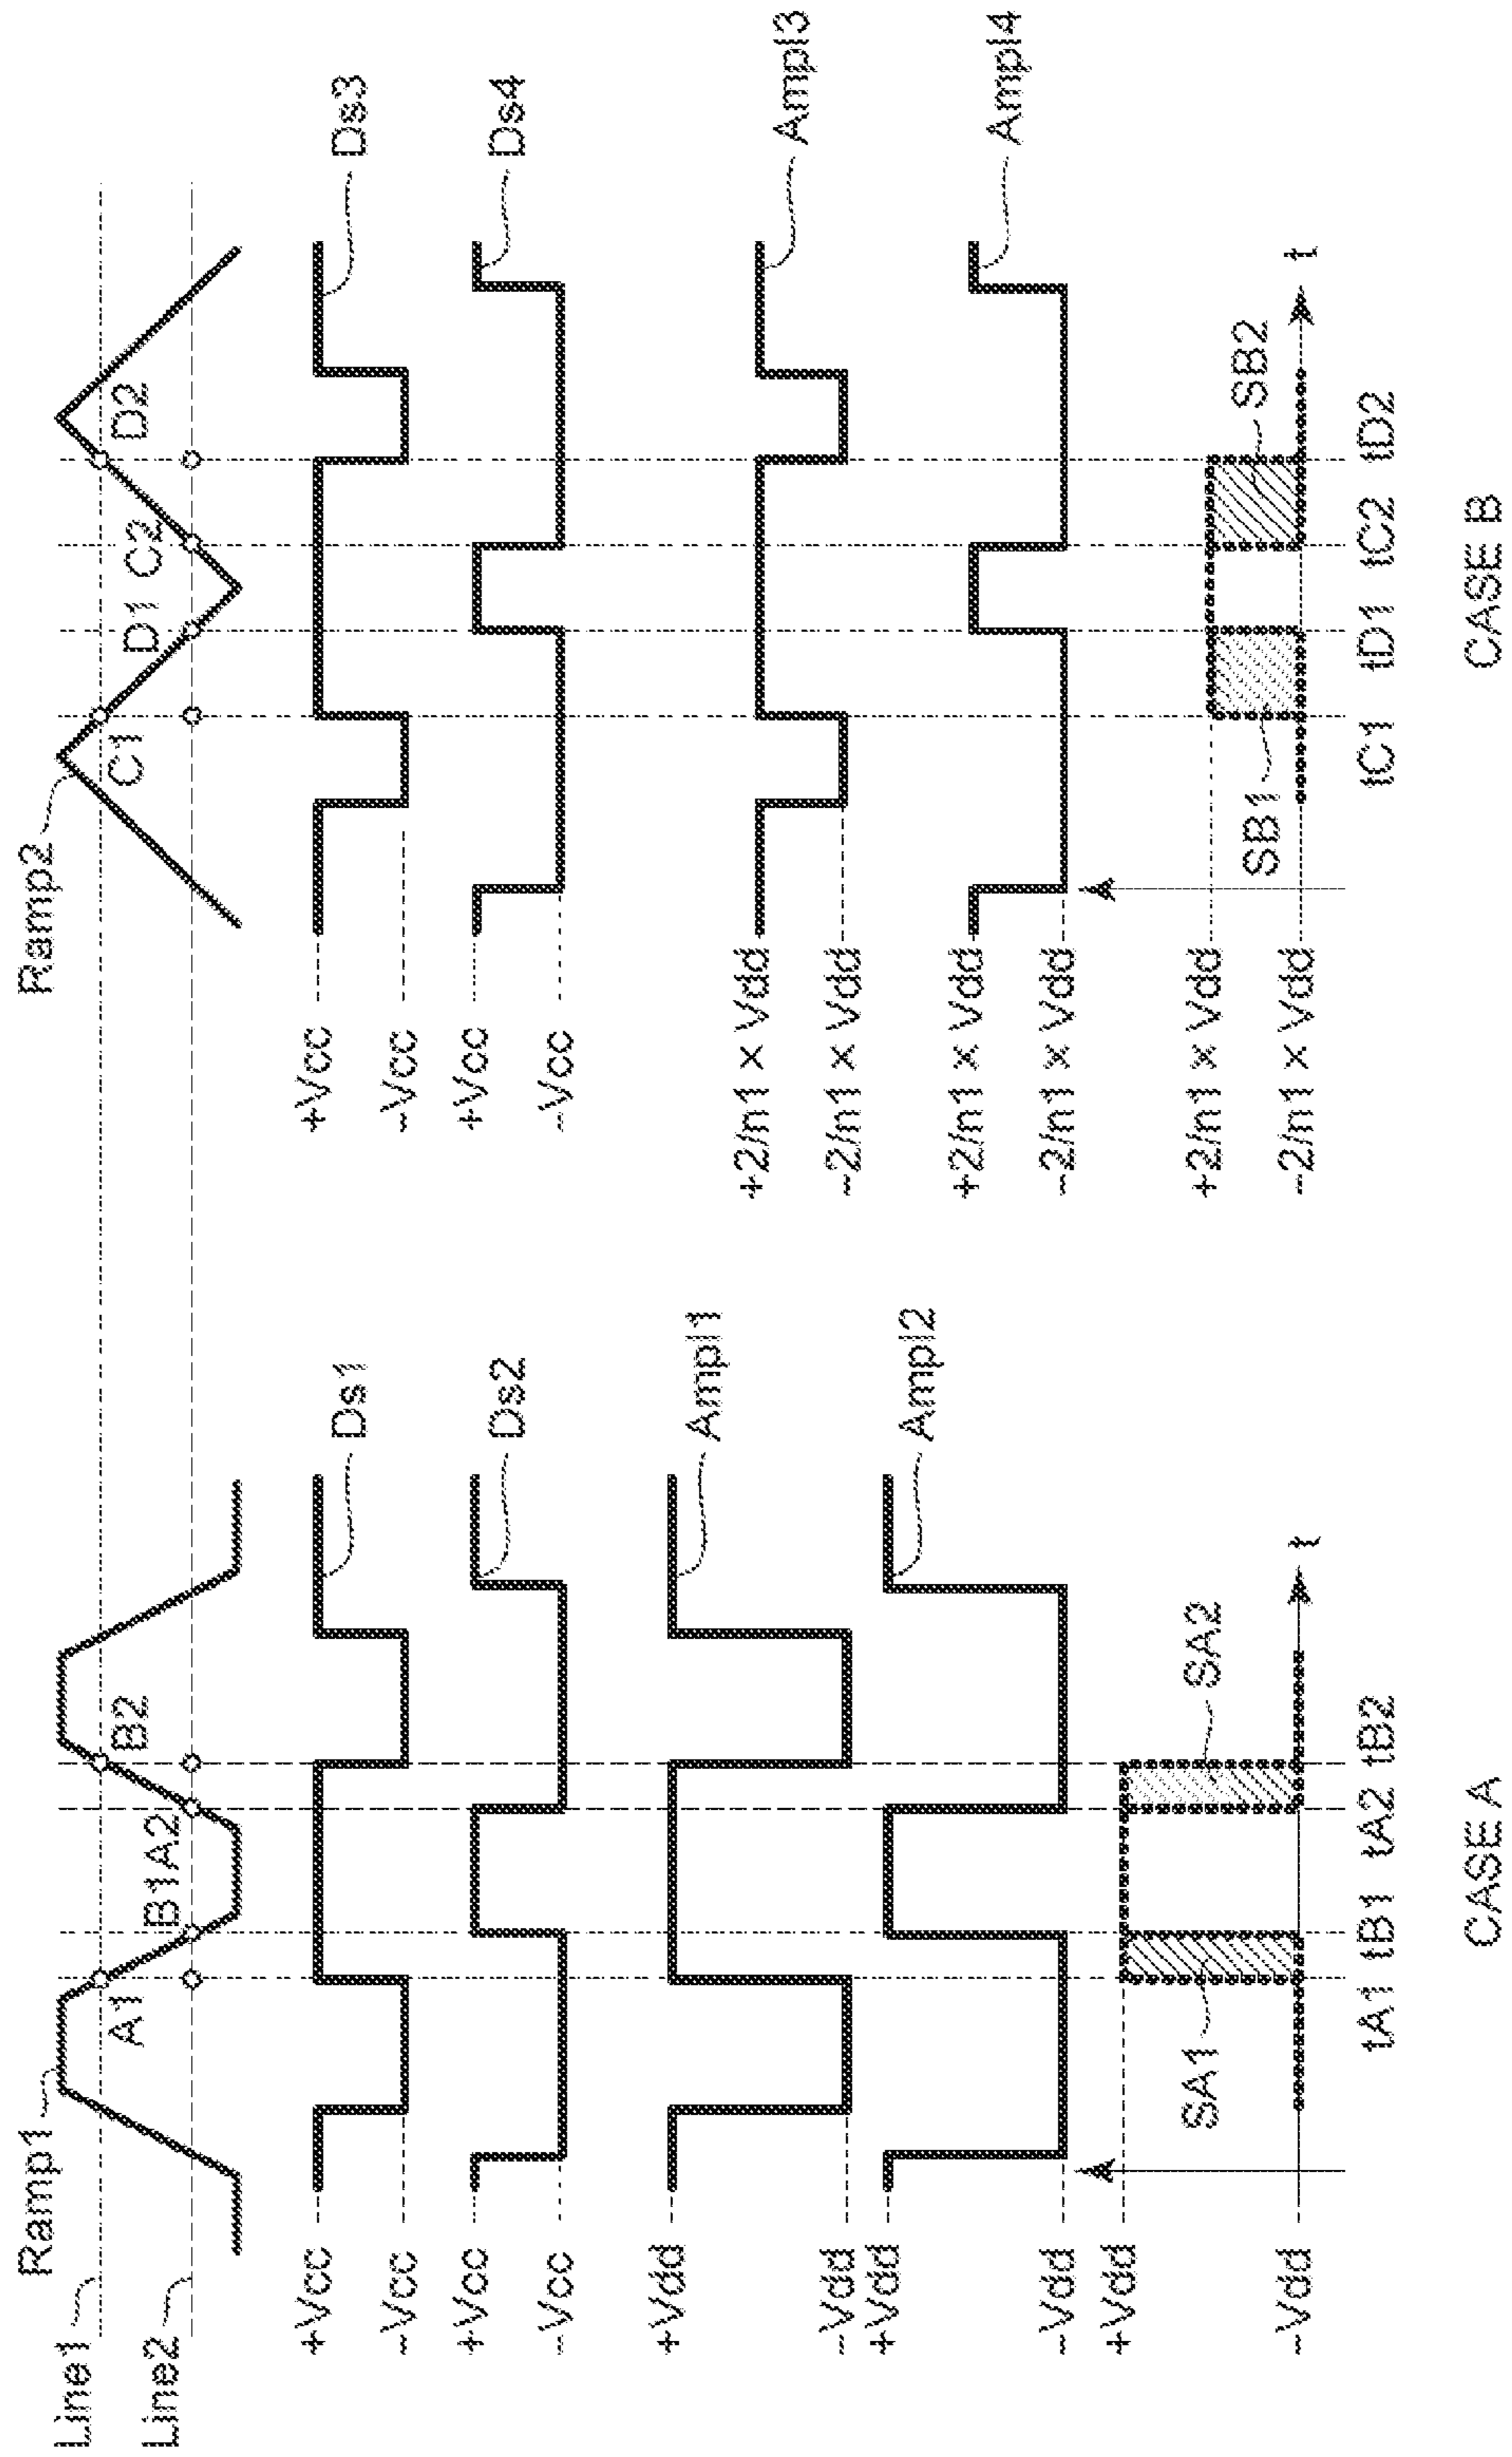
Line1
Line2
Ramp1
A1
B1
A2
B2
+Vcc
-Vcc
Ds1
+Vcc
-Vcc
Ds2
+Vdd
-Vdd
Ampl1
+Vdd
-Vdd
Ampl2
+Vdd
-Vdd
SA1
SA2
tA1 tB1 tA2 tB2
t
CASE A

Ramp2
C1
D1
C2
D2
+Vcc
-Vcc
Ds3
+Vcc
-Vcc
Ds4
$+2/n1 \times Vdd$
$-2/n1 \times Vdd$
Ampl3
$+2/n1 \times Vdd$
$-2/n1 \times Vdd$
Ampl4
$+2/n1 \times Vdd$
$-2/n1 \times Vdd$
SB1
SB2
tC1 tD1 tC2 tD2
t
CASE B